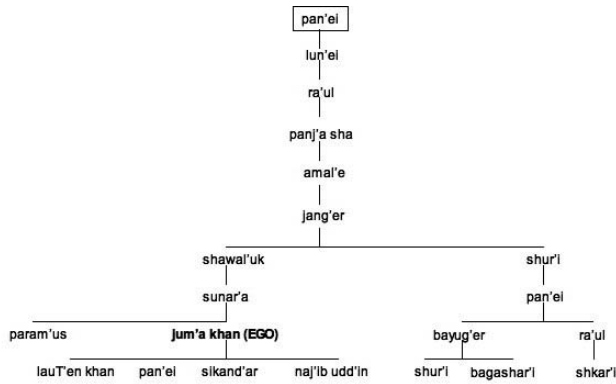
pan'ei

lun'ei

ra'ul

panj'a sha

amal'e

jang'er

shawal'uk

shur'i

sunar'a

pan'ei

param'us

jum'a khan (EGO)

bayug'er

ra'ul

lauT'en khan

pan'ei

sikand'ar

naj'ib udd'in

shur'i

bagashar'i

shkar'i